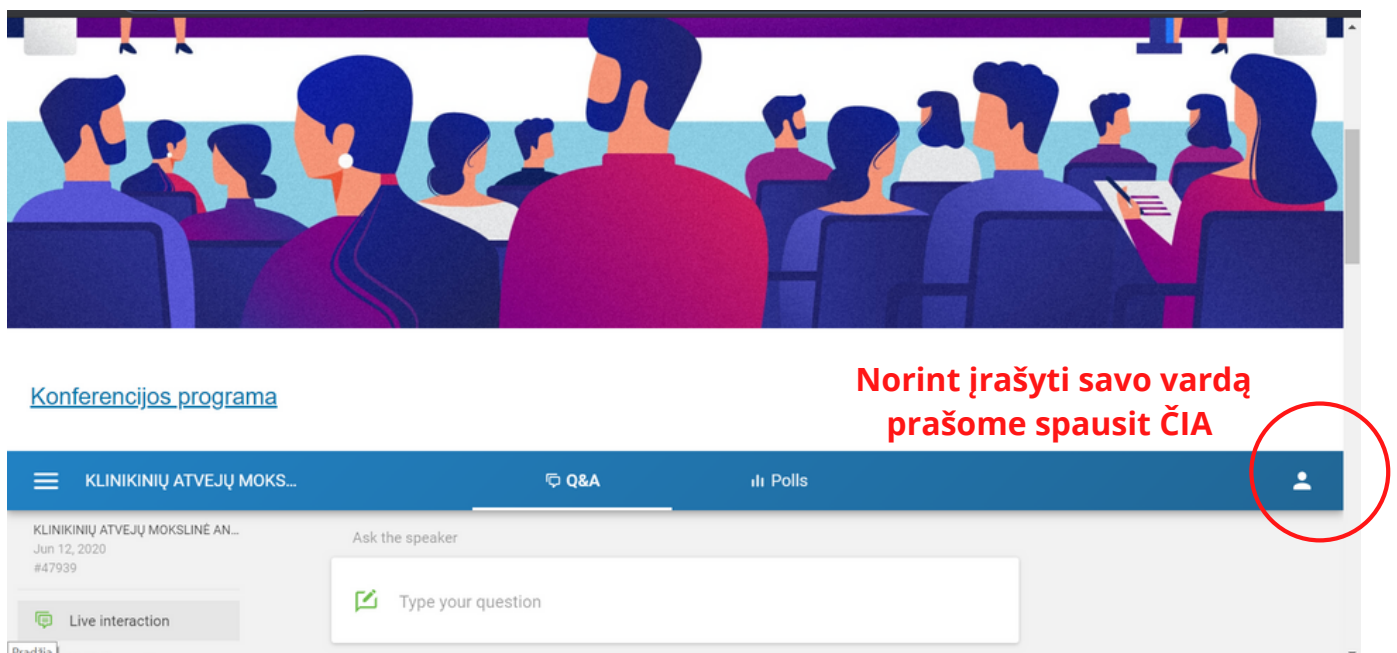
Konferencijos programa

Norint įrašyti savo vardą prašome spausit ČIA

KLINIKINIŲ ATVEJŲ MOKS...

Q&A

Polls

KLINIKINIŲ ATVEJŲ MOKSLINĖ AN...
Jun 12, 2020
#47939

Live interaction

Ask the speaker

Type your question

Pradžia